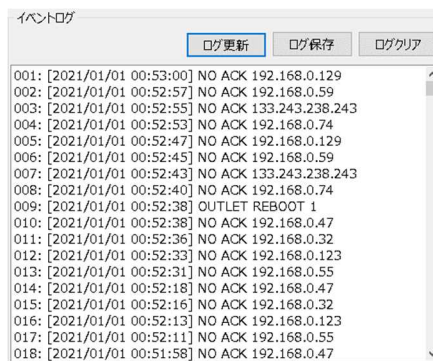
イベントログ

ログ更新 ログ保存 ログクリア

001: [2021/01/01 00:53:00] NO ACK 192.168.0.129
002: [2021/01/01 00:52:57] NO ACK 192.168.0.59
003: [2021/01/01 00:52:55] NO ACK 133.243.238.243
004: [2021/01/01 00:52:53] NO ACK 192.168.0.74
005: [2021/01/01 00:52:47] NO ACK 192.168.0.129
006: [2021/01/01 00:52:45] NO ACK 192.168.0.59
007: [2021/01/01 00:52:43] NO ACK 133.243.238.243
008: [2021/01/01 00:52:40] NO ACK 192.168.0.74
009: [2021/01/01 00:52:38] OUTLET REBOOT 1
010: [2021/01/01 00:52:38] NO ACK 192.168.0.47
011: [2021/01/01 00:52:36] NO ACK 192.168.0.32
012: [2021/01/01 00:52:33] NO ACK 192.168.0.123
013: [2021/01/01 00:52:31] NO ACK 192.168.0.55
014: [2021/01/01 00:52:18] NO ACK 192.168.0.47
015: [2021/01/01 00:52:16] NO ACK 192.168.0.32
016: [2021/01/01 00:52:13] NO ACK 192.168.0.123
017: [2021/01/01 00:52:11] NO ACK 192.168.0.55
018: [2021/01/01 00:51:58] NO ACK 192.168.0.47